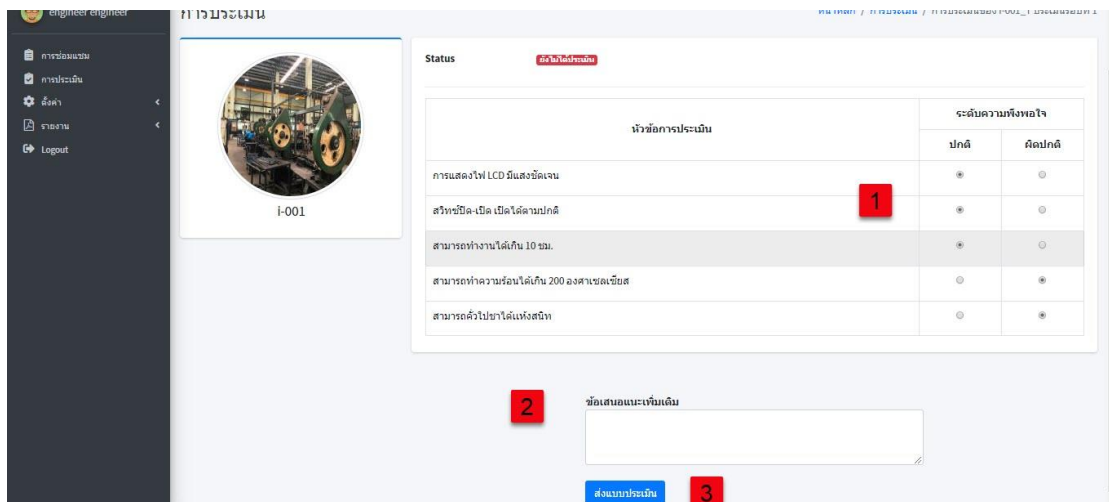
engineer engineer
การประเมิน
หน้าหลัก / การประเมิน / การประเมินของ i-001_1 ประเมินครั้งที่ 1

การซ่อมแซม
การประเมิน
ตั้งค่า
รายงาน
Logout

i-001

Status ยังไม่ได้ประเมิน

| หัวข้อการประเมิน | ระดับความพึงพอใจ ปกติ | ระดับความพึงพอใจ ผิดปกติ |
|---|---|---|
| การแสดงไฟ LCD มีแสงชัดเจน | | |
| สวิทช์ปิด-เปิด เปิดได้ตามปกติ | | |
| สามารถทำงานได้เกิน 10 ชม. | | |
| สามารถทำความร้อนได้เกิน 200 องศาเซลเซียส | | |
| สามารถตัวไปขาได้แห่งสนิท | | |

1

2

ข้อเสนอแนะเพิ่มเติม

ส่งแบบประเมิน

3